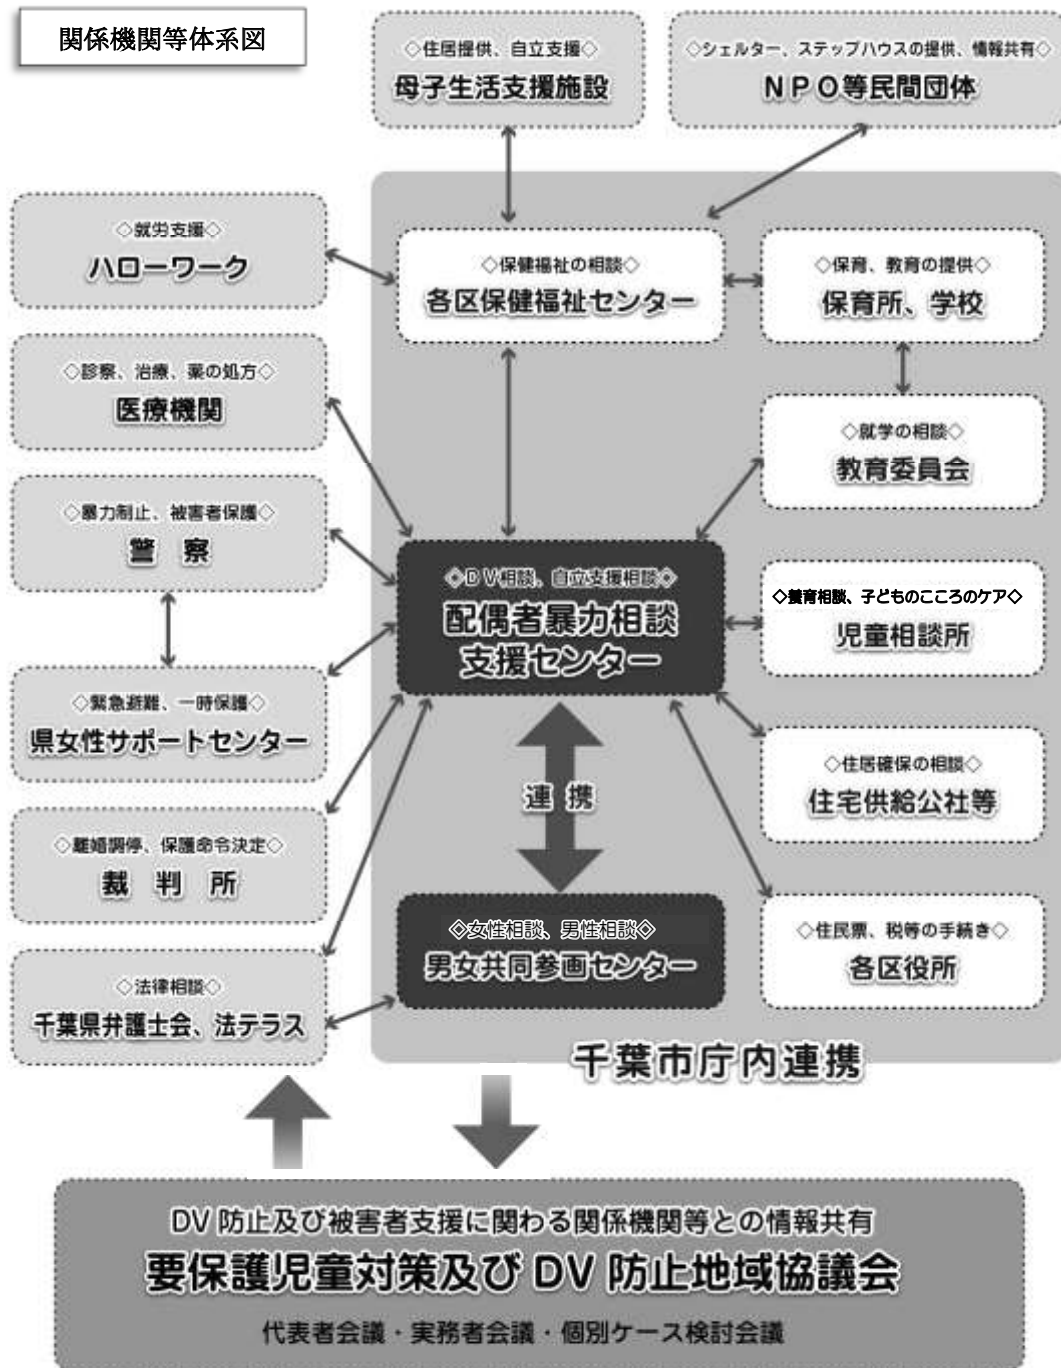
関係機関等体系図

◇住居提供、自立支援◇
母子生活支援施設

◇シェルター、ステップハウスの提供、情報共有◇
NPO等民間団体

◇就労支援◇
ハローワーク

◇保健福祉の相談◇
各区保健福祉センター

◇保育、教育の提供◇
保育所、学校

◇診察、治療、薬の処方◇
医療機関

◇就学の相談◇
教育委員会

◇暴力制止、被害者保護◇
警 察

◇DV相談、自立支援相談◇
配偶者暴力相談支援センター

◇養育相談、子どものこころのケア◇
児童相談所

◇緊急避難、一時保護◇
県女性サポートセンター

連 携

◇住居確保の相談◇
住宅供給公社等

◇離婚調停、保護命令決定◇
裁 判 所

◇女性相談、男性相談◇
男女共同参画センター

◇住民票、税等の手続き◇
各区役所

◇法律相談◇
千葉県弁護士会、法テラス

千葉市庁内連携

DV防止及び被害者支援に関わる関係機関等との情報共有
要保護児童対策及びDV防止地域協議会
代表者会議・実務者会議・個別ケース検討会議